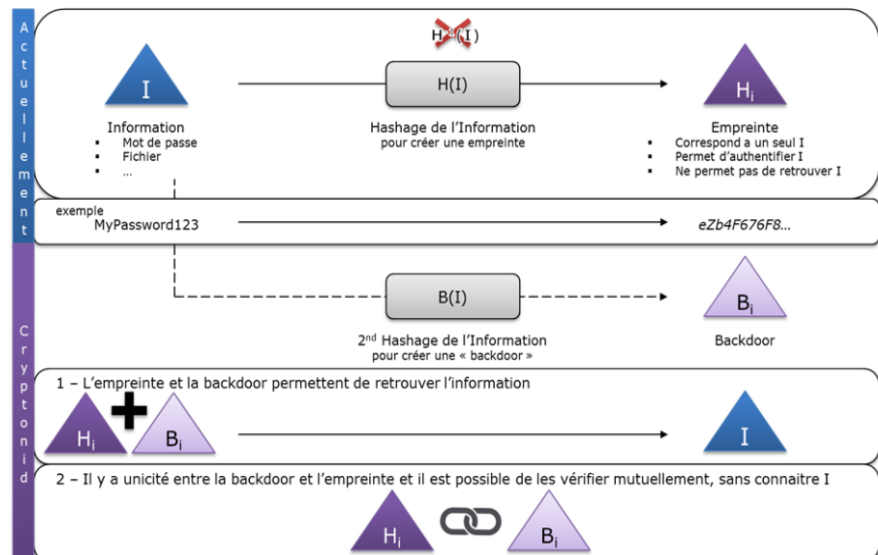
A
c
t
u
e
l
l
e
m
e
n
t

$H^{-1}(I)$

I

Information
- Mot de passe
- Fichier
- …

H(I)

Hashage de l'Information
pour créer une empreinte

$H_i$

Empreinte
- Correspond a un seul I
- Permet d'authentifier I
- Ne permet pas de retrouver I

exemple
MyPassword123

eZb4F676F8…

B(I)

2nd Hashage de l'Information
pour créer une « backdoor »

$B_i$

Backdoor

C
r
y
p
t
o
n
i
d

1 – L'empreinte et la backdoor permettent de retrouver l'information

$H_i$ $B_i$

I

2 – Il y a unicité entre la backdoor et l'empreinte et il est possible de les vérifier mutuellement, sans connaitre I

$H_i$ $B_i$